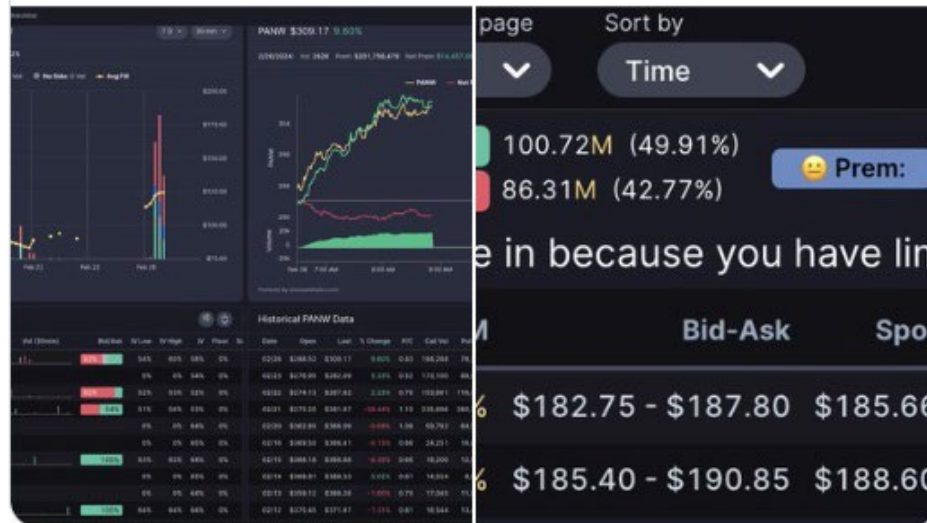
PANW $309.17 9.60%

Historical PANW Data

page

Sort by

Time

100.72M (49.91%)

86.31M (42.77%)

Prem:

e in because you have lin

M

Bid-Ask

Spo

% $182.75 - $187.80 $185.66

% $185.40 - $190.85 $188.60